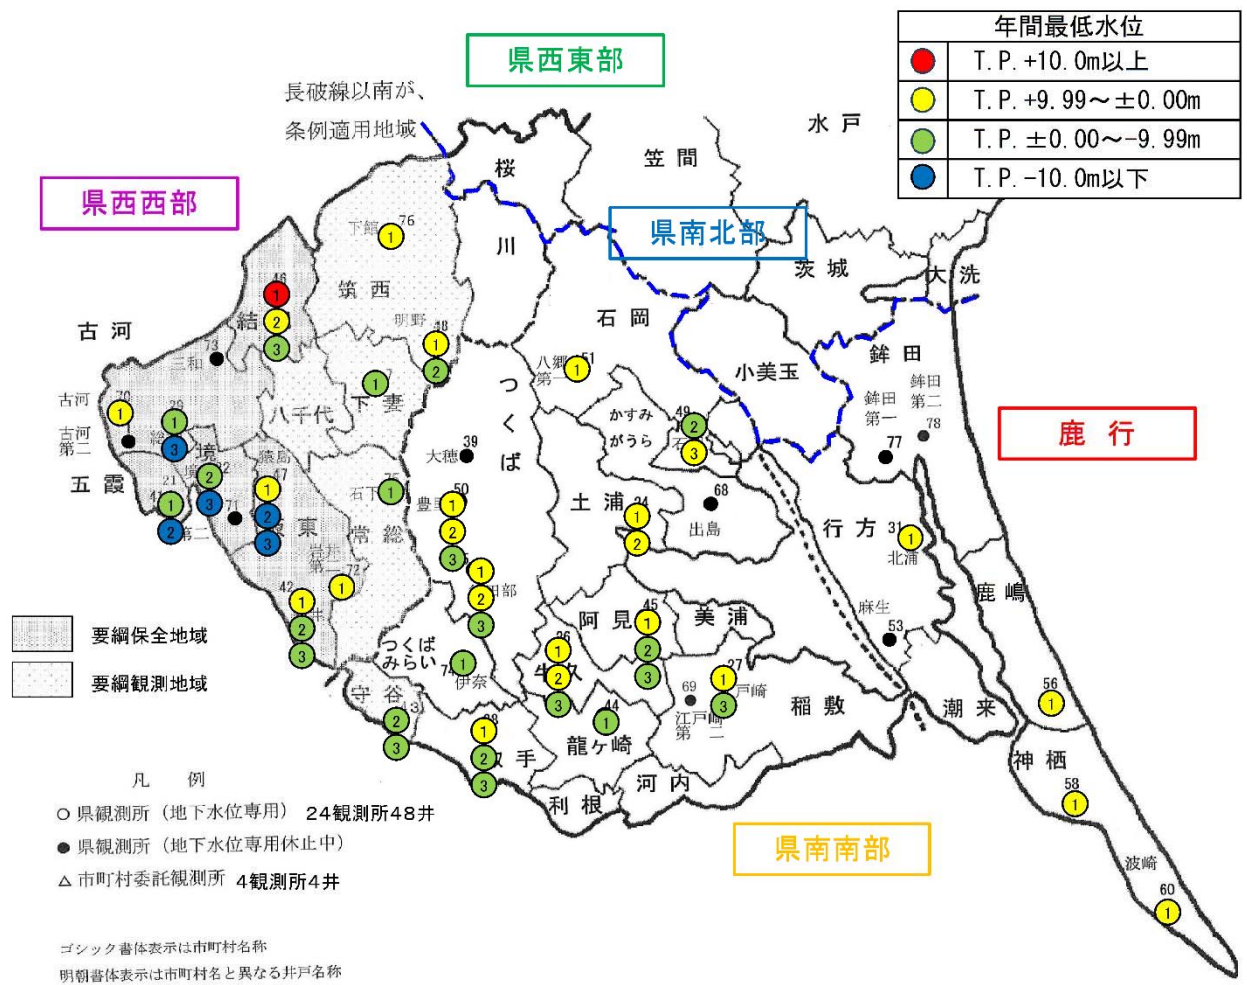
年間最低水位

| | |
|---|---|
| | T. P. +10. 0m以上 |
| | T. P. +9. 99～±0. 00m |
| | T. P. ±0. 00～-9. 99m |
| | T. P. -10. 0m以下 |

県西東部

長破線以南が、条例適用地域

県西西部

県南北部

鹿行

県南南部

水戸
笠間
桜
川
下館 76
筑西
結城 46
明野 48
古河
三和 73
古河 70
古河第二
境
八千代
下妻
五霞
坂東
岩井第一 72
常総
石下
つくば
大穂 39
豊里 50
谷田部
つくばみらい
伊奈 74
守谷
取手
利根
龍ケ崎 44
牛久 26
阿見 45
美浦
土浦 24
出島 68
かすみがうら 49
石岡
八郷第一 61
小美玉
茨城
大洗
鉾田
鉾田第一
鉾田第二 78
77
行方 31
北浦
麻生
53
稲敷
江戸崎第一 69
江戸崎 27
河内
潮来
鹿嶋
神栖
56
58
波崎
60
42
29
21
47
71
13
18

要綱保全地域
要綱観測地域

凡　例
○ 県観測所（地下水位専用） 24観測所48井
● 県観測所（地下水位専用休止中）
△ 市町村委託観測所 4観測所4井

ゴシック書体表示は市町村名称
明朝書体表示は市町村名と異なる井戸名称